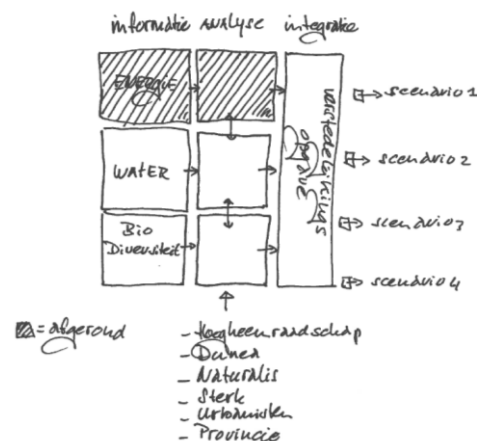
informatie analyse integratie

ENERGIE

WATER

Bio Diversiteit

voorbeeldkaart

scenario 1

scenario 2

scenario 3

scenario 4

= afgerond

- Hoogheemraadschap
- Dunea
- Naturalis
- Sterk
- Urbanisten
- Provincie